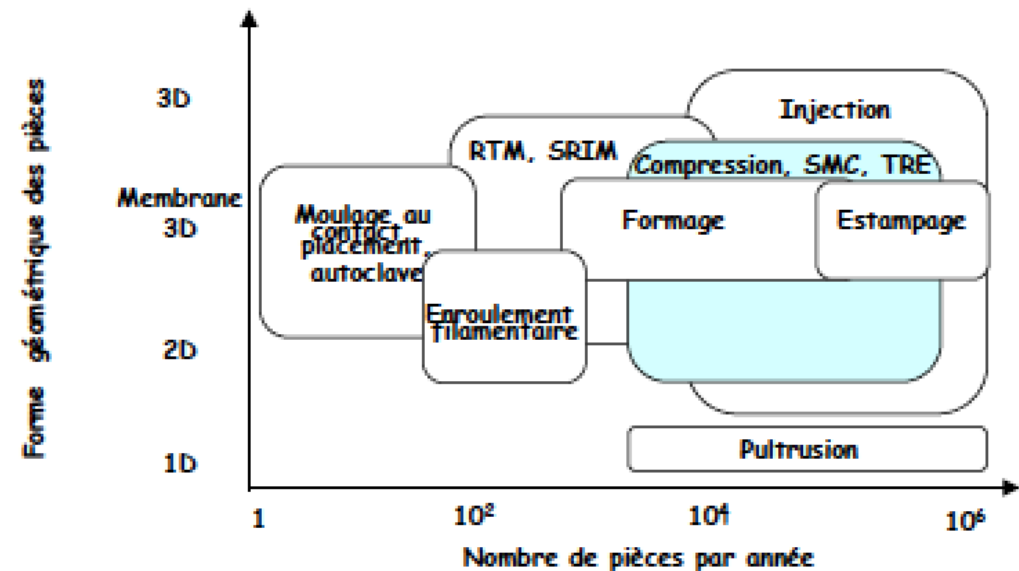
Forme géométrique des pièces

3D

Membrane 3D

2D

1D

Injection

RTM, SRIM

Compression, SMC, TRE

Moulage au contact placement, autoclave

Formage

Estampage

Enroulement filamentaire

Pultrusion

1

$10^2$

$10^4$

$10^6$

Nombre de pièces par année